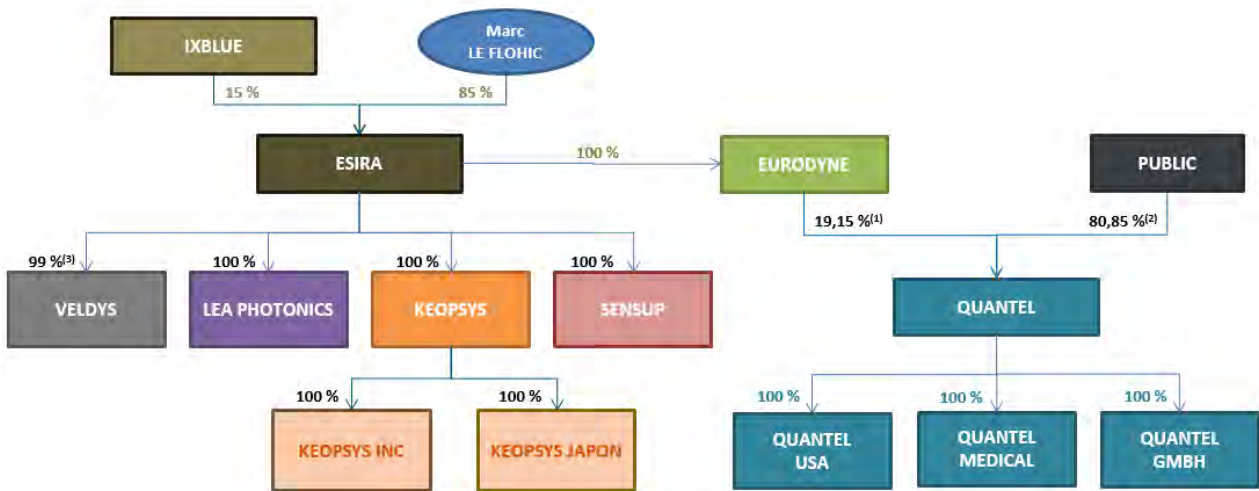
IXBLUE

Marc LE FLOHIC

15 %

85 %

ESIRA

100 %

EURODYNE

PUBLIC

19,15 %$^{(1)}$

80,85 %$^{(2)}$

99 %$^{(3)}$

100 %

100 %

100 %

VELDYS

LEA PHOTONICS

KEOPSYS

SENSUP

QUANTEL

100 %

100 %

KEOPSYS INC

KEOPSYS JAPON

100 %

100 %

100 %

QUANTEL USA

QUANTEL MEDICAL

QUANTEL GMBH